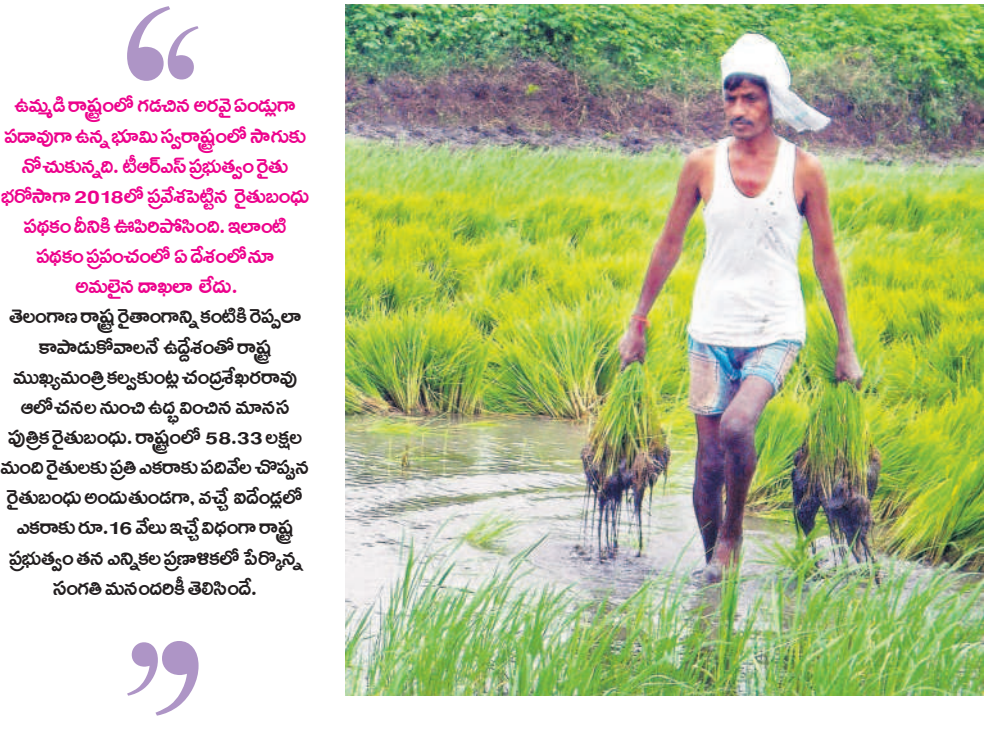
“

ఉమ్మడి రాష్ట్రంలో గడచిన అరవై ఏండ్లుగా పడావుగా ఉన్న భూమి స్వరాష్ట్రంలో సాగుకు నోచుకుతున్నది. టీఆర్ఎస్ ప్రభుత్వం రైతు భరోసాగా 2018లో ప్రవేశపెట్టిన రైతుబంధు పథకం దీనికి ఊపిరిపోసింది. ఇలాంటి పథకం ప్రపంచంలో ఏ దేశంలోనూ అమలైన దాఖలా లేదు.

తెలంగాణ రాష్ట్ర రైతాంగాన్ని కంటికి రెప్పలా కాపాడుకోవాలనే ఉద్దేశంతో రాష్ట్ర ముఖ్యమంత్రి కల్వకుంట్ల చంద్రశేఖరరావు ఆలోచనల నుంచి ఉద్భవించిన మానస పుత్రిక రైతుబంధు. రాష్ట్రంలో 58.33 లక్షల మంది రైతులకు ప్రతి ఎకరాకు పదివేల చొప్పన రైతుబంధు అందుతుండగా, వచ్చే ఐదేండ్లలో ఎకరాకు రూ.16 వేలు ఇచ్చే విధంగా రాష్ట్ర ప్రభుత్వం తన ఎన్నికల ప్రణాళికలో పేర్కొన్న సంగతి మనందరికీ తెలిసిందే.

”